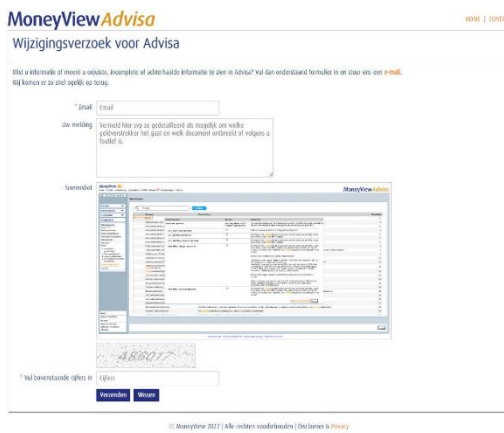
MoneyViewAdvisa

HOME | CONTA

Wijzigingsverzoek voor Advisa

Mist u informatie of meent u onjuiste, incomplete of achterhaalde informatie te zien in Advisa? Vul dan onderstaand formulier in en stuur ons een e-mail. Wij komen er zo snel mogelijk op terug.

* Email Email

Uw melding Vermeld hier svp zo gedetailleerd als mogelijk om welke geldverstrekker het gaat en welk document ontbreekt of volgens u foutief is.

Screenshot

MoneyView Advisa

488017

* Vul bovenstaande cijfers in Cijfers

Verzenden Wissen

© MoneyView 2022 | Alle rechten voorbehouden | Disclaimer & Privacy